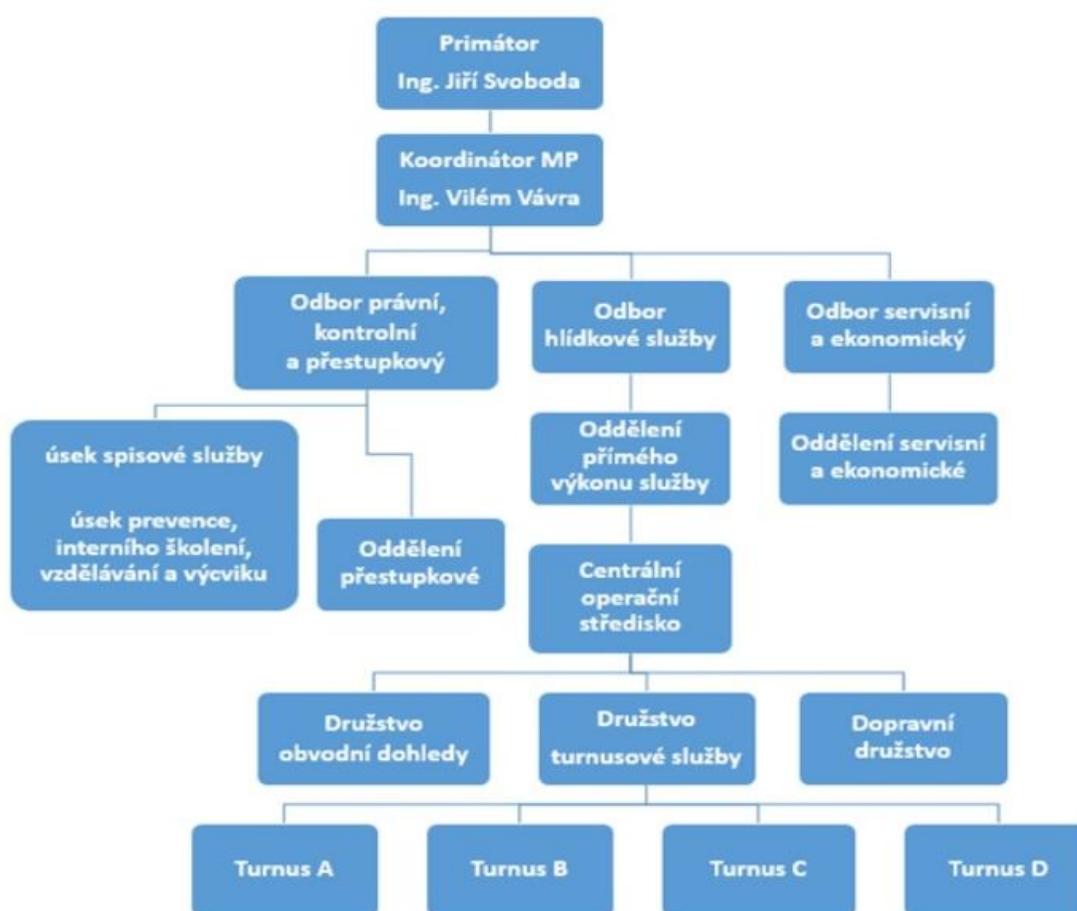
Primátor
Ing. Jiří Svoboda

Koordinátor MP
Ing. Vilém Vávra

Odbor právní, kontrolní a přestupkový

Odbor hlídkové služby

Odbor servisní a ekonomický

úsek spisové služby

úsek prevence, interního školení, vzdělávání a výcviku

Oddělení přestupkové

Oddělení přímého výkonu služby

Oddělení servisní a ekonomické

Centrální operační středisko

Družstvo obvodní dohledy

Družstvo turnusové služby

Dopravní družstvo

Turnus A

Turnus B

Turnus C

Turnus D